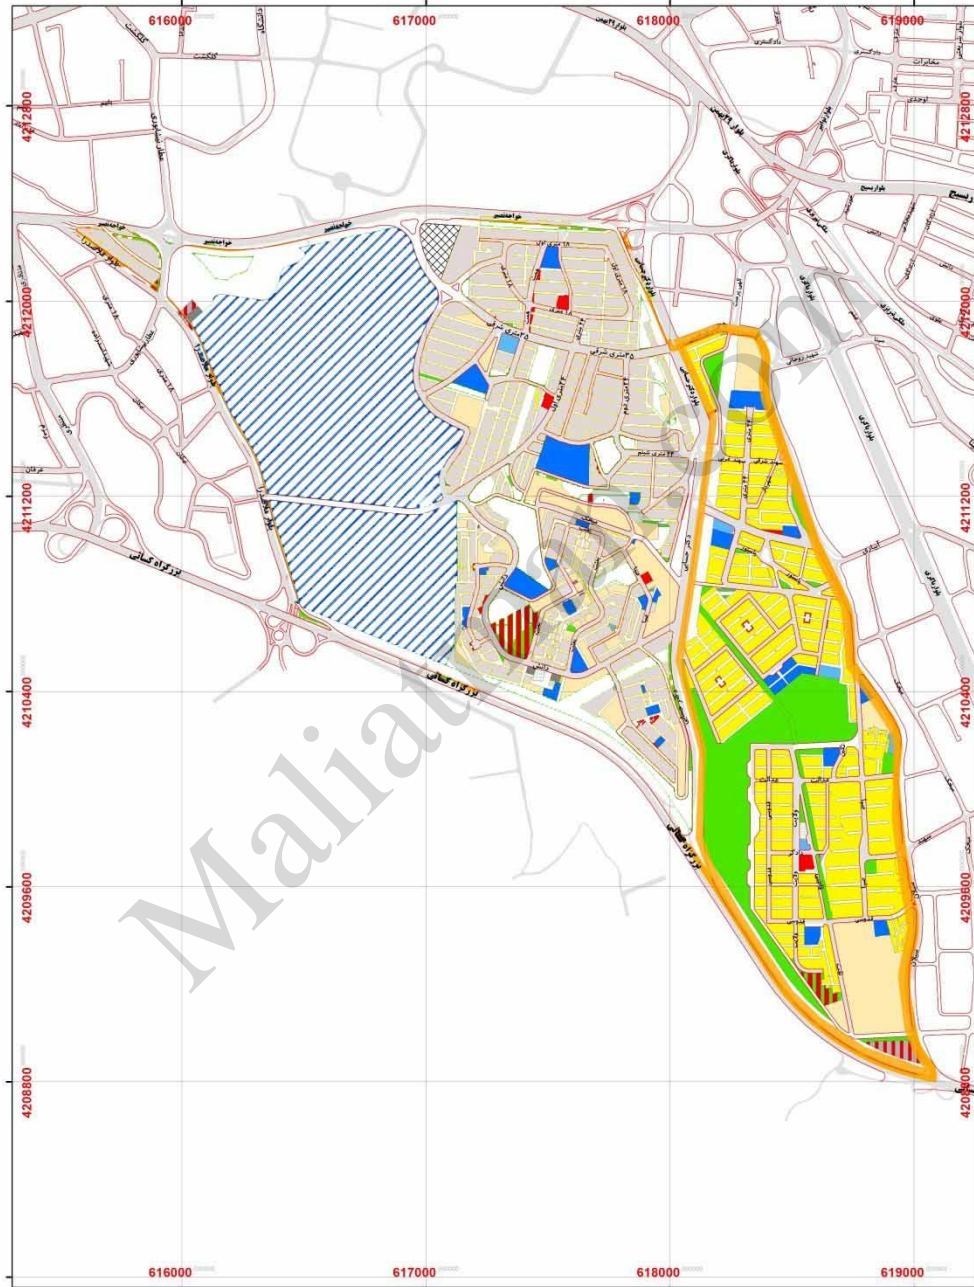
616000
617000
618000
619000
4212800
4212000
4211200
4210400
4209600
4208800
616000
617000
618000
619000
خواجه نصیر
بلوار بسیج
بلوار ۲۹ بهمن
بزرگراه کسائی
بزرگراه کسائی
بزرگراه کسائی
۳۵ متری شرقی
۲۴ متری شبنم
دکتر حسابی
بلوار پیامبر اعظم
Maliat